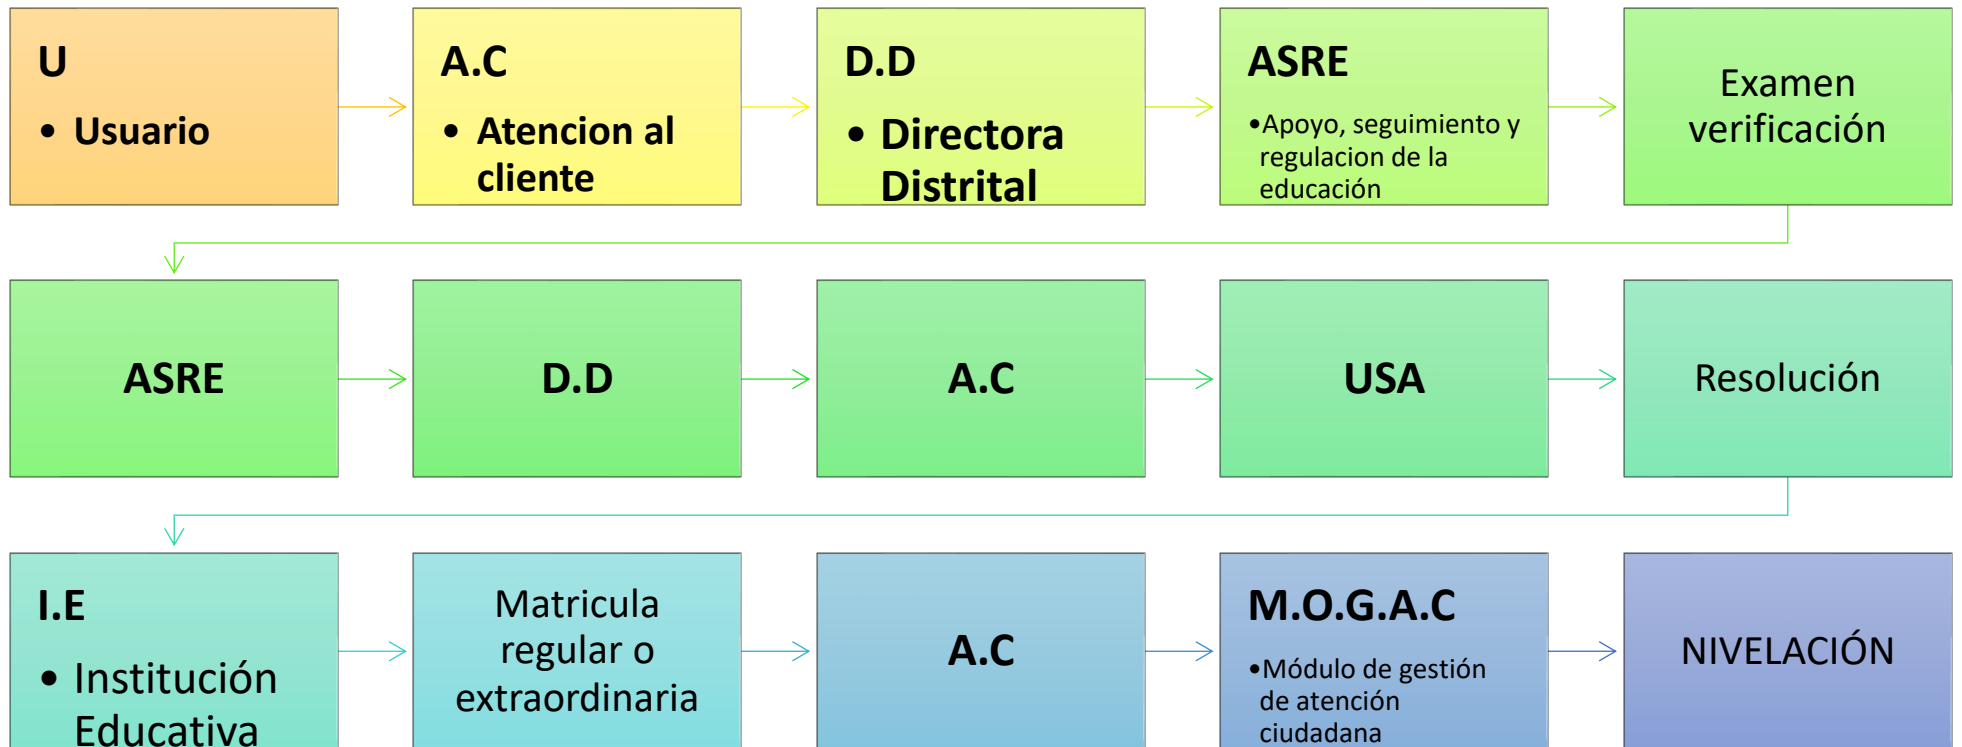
U

• Usuario

A.C

• Atencion al cliente

D.D

• Directora Distrital

ASRE

•Apoyo, seguimiento y regulacion de la educación

Examen verificación

ASRE

D.D

A.C

USA

Resolución

I.E

• Institución Educativa

Matricula regular o extraordinaria

A.C

M.O.G.A.C

•Módulo de gestión de atención ciudadana

NIVELACIÓN